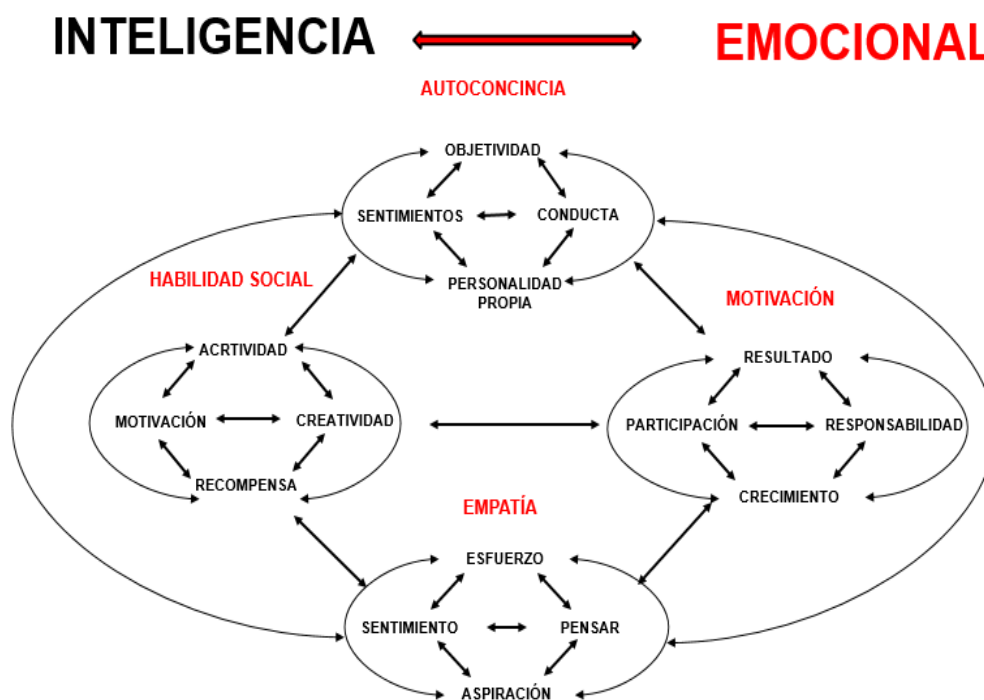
INTELIGENCIA EMOCIONAL

AUTOCONCINCIA

OBJETIVIDAD
SENTIMIENTOS
CONDUCTA
PERSONALIDAD PROPIA

HABILIDAD SOCIAL

ACRTIVIDAD
MOTIVACIÓN
CREATIVIDAD
RECOMPENSA

MOTIVACIÓN

RESULTADO
PARTICIPACIÓN
RESPONSABILIDAD
CRECIMIENTO

EMPATÍA

ESFUERZO
SENTIMIENTO
PENSAR
ASPIRACIÓN